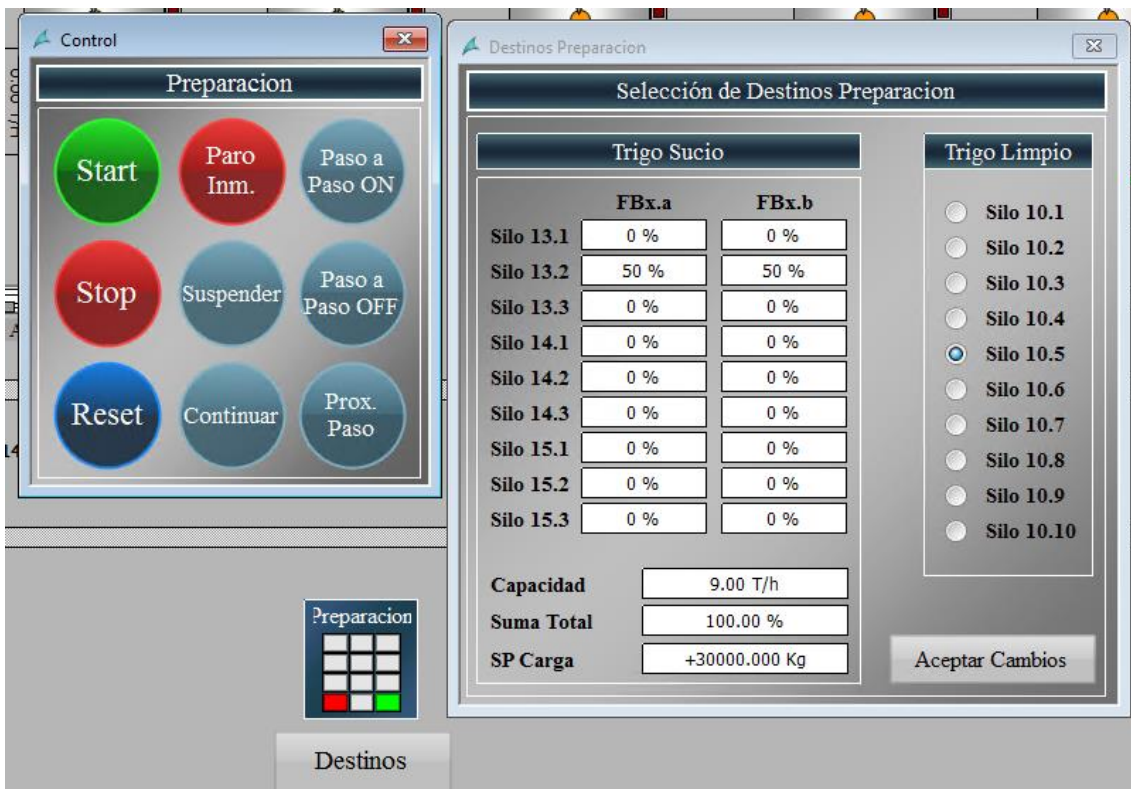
Control

Preparacion

Start
Paro Inm.
Paso a Paso ON
Stop
Suspender
Paso a Paso OFF
Reset
Continuar
Prox. Paso

Preparacion

Destinos

Destinos Preparacion

Selección de Destinos Preparacion

Trigo Sucio

| | FBx.a | FBx.b |
|---|---|---|
| Silo 13.1 | 0 % | 0 % |
| Silo 13.2 | 50 % | 50 % |
| Silo 13.3 | 0 % | 0 % |
| Silo 14.1 | 0 % | 0 % |
| Silo 14.2 | 0 % | 0 % |
| Silo 14.3 | 0 % | 0 % |
| Silo 15.1 | 0 % | 0 % |
| Silo 15.2 | 0 % | 0 % |
| Silo 15.3 | 0 % | 0 % |

Capacidad 9.00 T/h
Suma Total 100.00 %
SP Carga +30000.000 Kg

Trigo Limpio

Silo 10.1
Silo 10.2
Silo 10.3
Silo 10.4
Silo 10.5
Silo 10.6
Silo 10.7
Silo 10.8
Silo 10.9
Silo 10.10

Aceptar Cambios